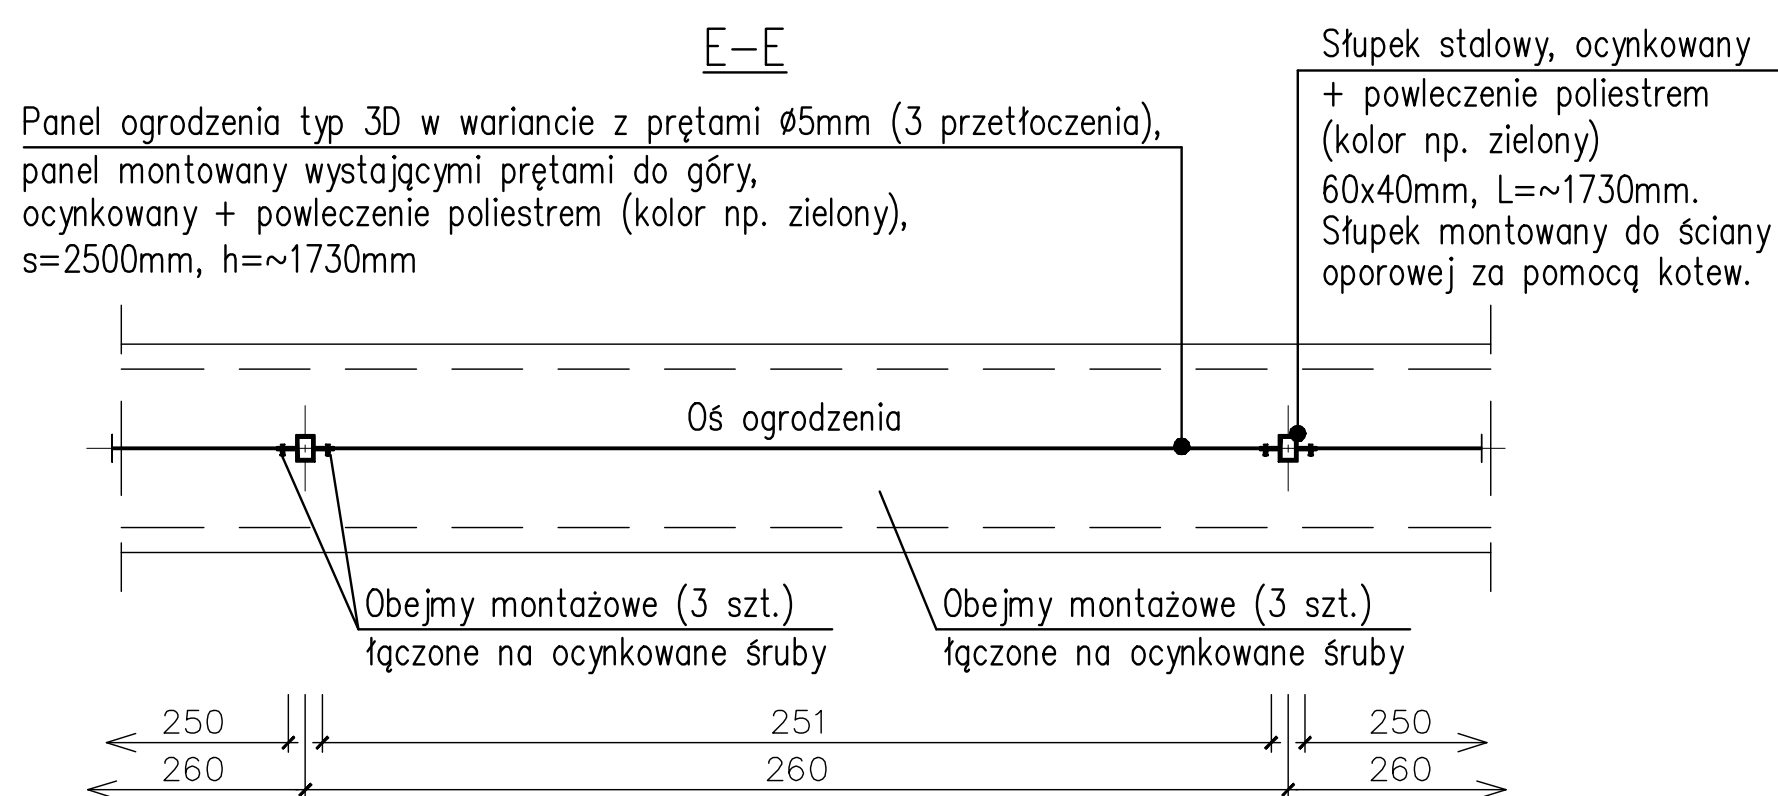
E–E

Słupek stalowy, ocynkowany + powleczenie poliestrem (kolor np. zielony) 60x40mm, L=~1730mm. Słupek montowany do ściany oporowej za pomocą kotew.

Panel ogrodzenia typ 3D w wariancie z prętami ø5mm (3 przetłoczenia), panel montowany wystającymi prętami do góry, ocynkowany + powleczenie poliestrem (kolor np. zielony), s=2500mm, h=~1730mm

Oś ogrodzenia

Obejmy montażowe (3 szt.) łączone na ocynkowane śruby

Obejmy montażowe (3 szt.) łączone na ocynkowane śruby

250
251
250
260
260
260